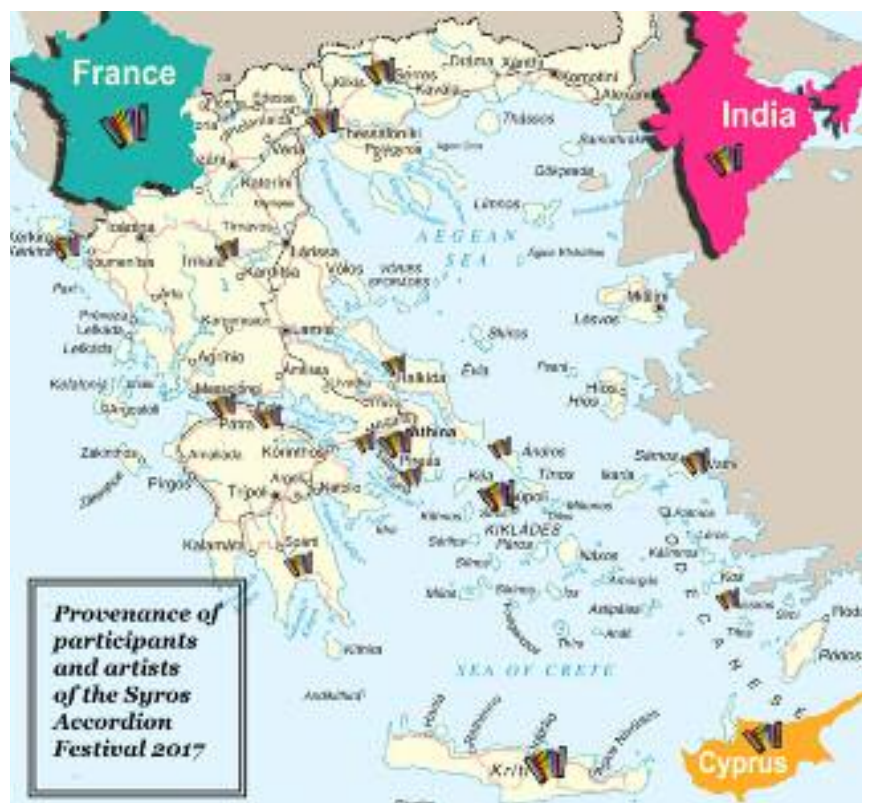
France

India

Cyprus

Provenance of participants and artists of the Syros Accordion Festival 2017

AEGEAN SEA

SEA OF CRETE

KIKLADES

Thessaloniki

Athina

Kriti

Lesvos

Limnos

Thasos

Kilkis

Serres

Drama

Xanthi

Komotini

Kavala

Katerini

Larisa

Volos

Trikala

Karditsa

Lamia

Halkida

Evia

Messolongi

Patra

Korinthos

Argos

Nafplio

Tripoli

Pirgos

Kalamata

Sparti

Zakinthos

Kerkira

Igoumenitsa

Preveza

Lefkada

Agrinio

Andros

Tinos

Kea

Ermoupoli

Mikonos

Naxos

Paros

Milos

Thira

Samos

Ikaria

Kos

Rodos

Kalimnos

Hios

Mitilini

Skiros

Kithira

Amfissa

Livadia

Volos

Pireas

Kalavrita

Amaliada

Serifos

Sifnos

Astipalea

Anafi

Karpathos

Kasos